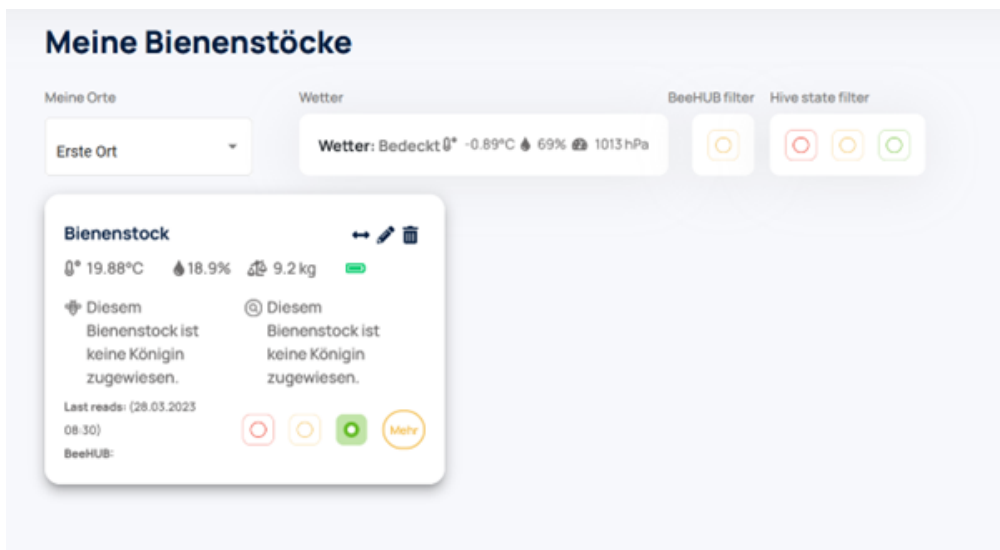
Meine Bienenstöcke

Meine Orte
Erste Ort

Wetter
Wetter: Bedeckt -0.89°C 69% 1013 hPa

BeeHUB filter

Hive state filter

Bienenstock
19.88°C 18.9% 9.2 kg

Diesem Bienenstock ist keine Königin zugewiesen.

Diesem Bienenstock ist keine Königin zugewiesen.

Last reads: (28.03.2023 08:30)
BeeHUB:

Mehr